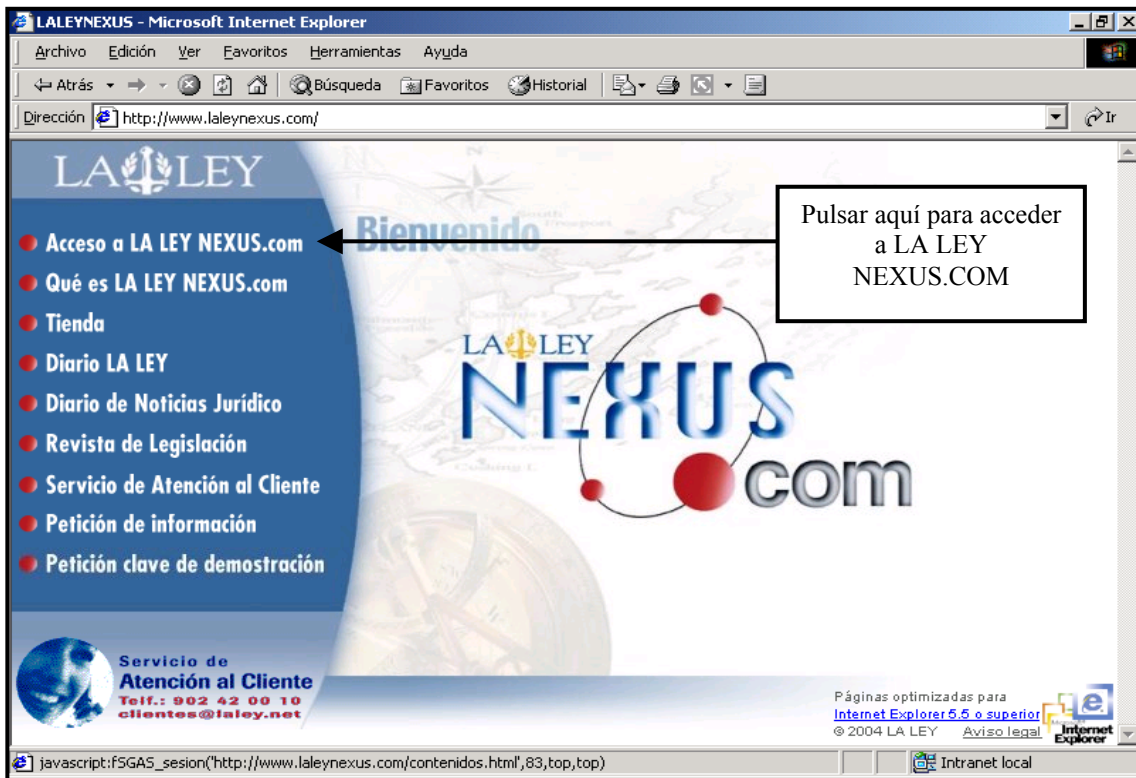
LALEYNEXUS - Microsoft Internet Explorer

Archivo Edición Ver Favoritos Herramientas Ayuda

Atrás Búsqueda Favoritos Historial

Dirección http://www.laleynexus.com/ Ir

LA LEY

Acceso a LA LEY NEXUS.com

Qué es LA LEY NEXUS.com

Tienda

Diario LA LEY

Diario de Noticias Jurídico

Revista de Legislación

Servicio de Atención al Cliente

Petición de información

Petición clave de demostración

Bienvenido

Pulsar aquí para acceder a LA LEY NEXUS.COM

LA LEY NEXUS .com

Servicio de Atención al Cliente Telf.: 902 42 00 10 clientes@laley.net

Páginas optimizadas para Internet Explorer 5.5 o superior © 2004 LA LEY Aviso legal Internet Explorer

javascript:fSGAS_sesion('http://www.laleynexus.com/contenidos.html',83,top,top)

Intranet local